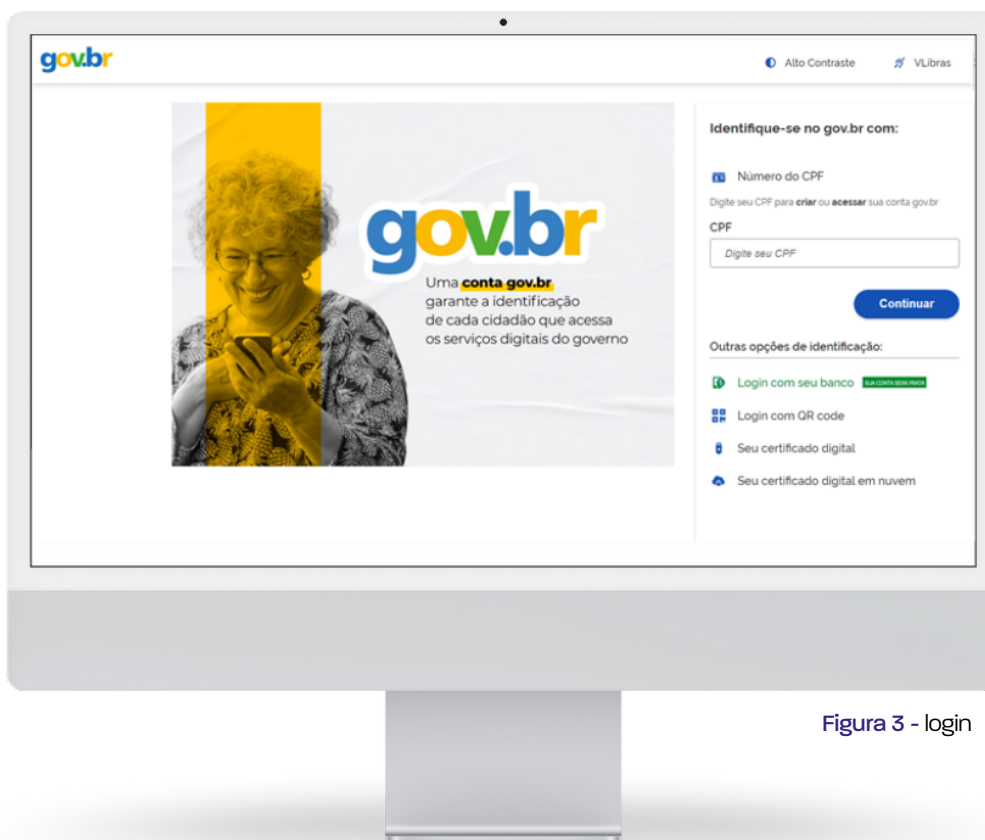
gov.br

Alto Contraste

VLibras

gov.br

Uma conta gov.br garante a identificação de cada cidadão que acessa os serviços digitais do governo

Identifique-se no gov.br com:

Número do CPF

Digite seu CPF para criar ou acessar sua conta gov.br

CPF

Digite seu CPF

Continuar

Outras opções de identificação:

Login com seu banco SUA CONTA SERÁ PRATA

Login com QR code

Seu certificado digital

Seu certificado digital em nuvem

Figura 3 - login